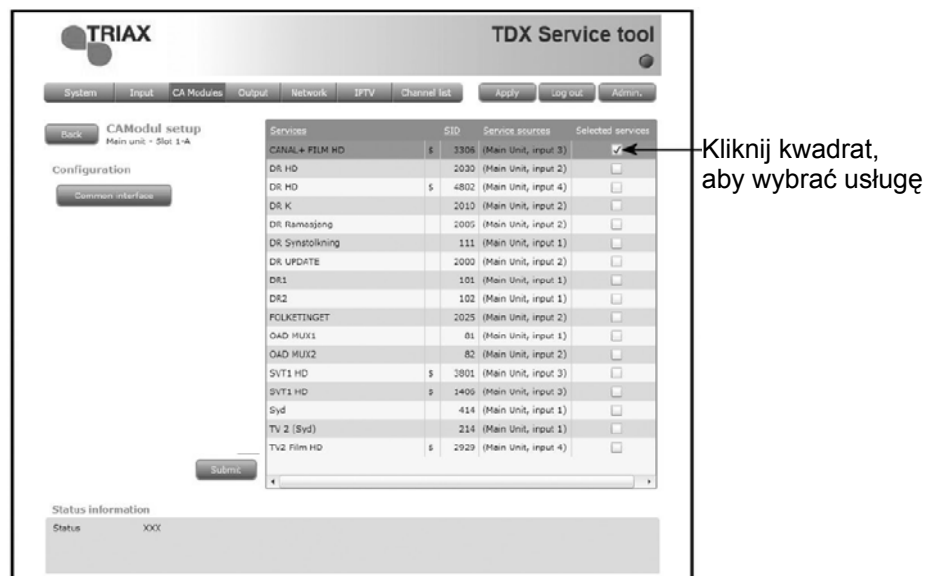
TRIAX

TDX Service tool

System | Input | CA Modules | Output | Network | IFTV | Channel list | Apply | Log out | Admin.

Back

CAModul setup
Main unit - Slot 1-A

Configuration

Common interface

| Services | | SID | Service sources | Selected services |
|---|---|---|---|---|
| CANAL+ FILM HD | $ | 3306 | (Main Unit, input 3) | ✓ |
| DR HD | | 2030 | (Main Unit, input 2) | |
| DR HD | $ | 4802 | (Main Unit, input 4) | |
| DR K | | 2010 | (Main Unit, input 2) | |
| DR Ramasjang | | 2005 | (Main Unit, input 2) | |
| DR Synstolkning | | 111 | (Main Unit, input 1) | |
| DR UPDATE | | 2000 | (Main Unit, input 2) | |
| DR1 | | 101 | (Main Unit, input 1) | |
| DR2 | | 102 | (Main Unit, input 1) | |
| FOLKETINGET | | 2025 | (Main Unit, input 2) | |
| OAD MUX1 | | 81 | (Main Unit, input 1) | |
| OAD MUX2 | | 82 | (Main Unit, input 2) | |
| SVT1 HD | $ | 3801 | (Main Unit, input 3) | |
| SVT1 HD | $ | 1409 | (Main Unit, input 3) | |
| Syd | | 414 | (Main Unit, input 1) | |
| TV 2 (Syd) | | 214 | (Main Unit, input 1) | |
| TV2 Film HD | $ | 2929 | (Main Unit, input 4) | |

Submit

Kliknij kwadrat, aby wybrać usługę

Status information

Status XXX